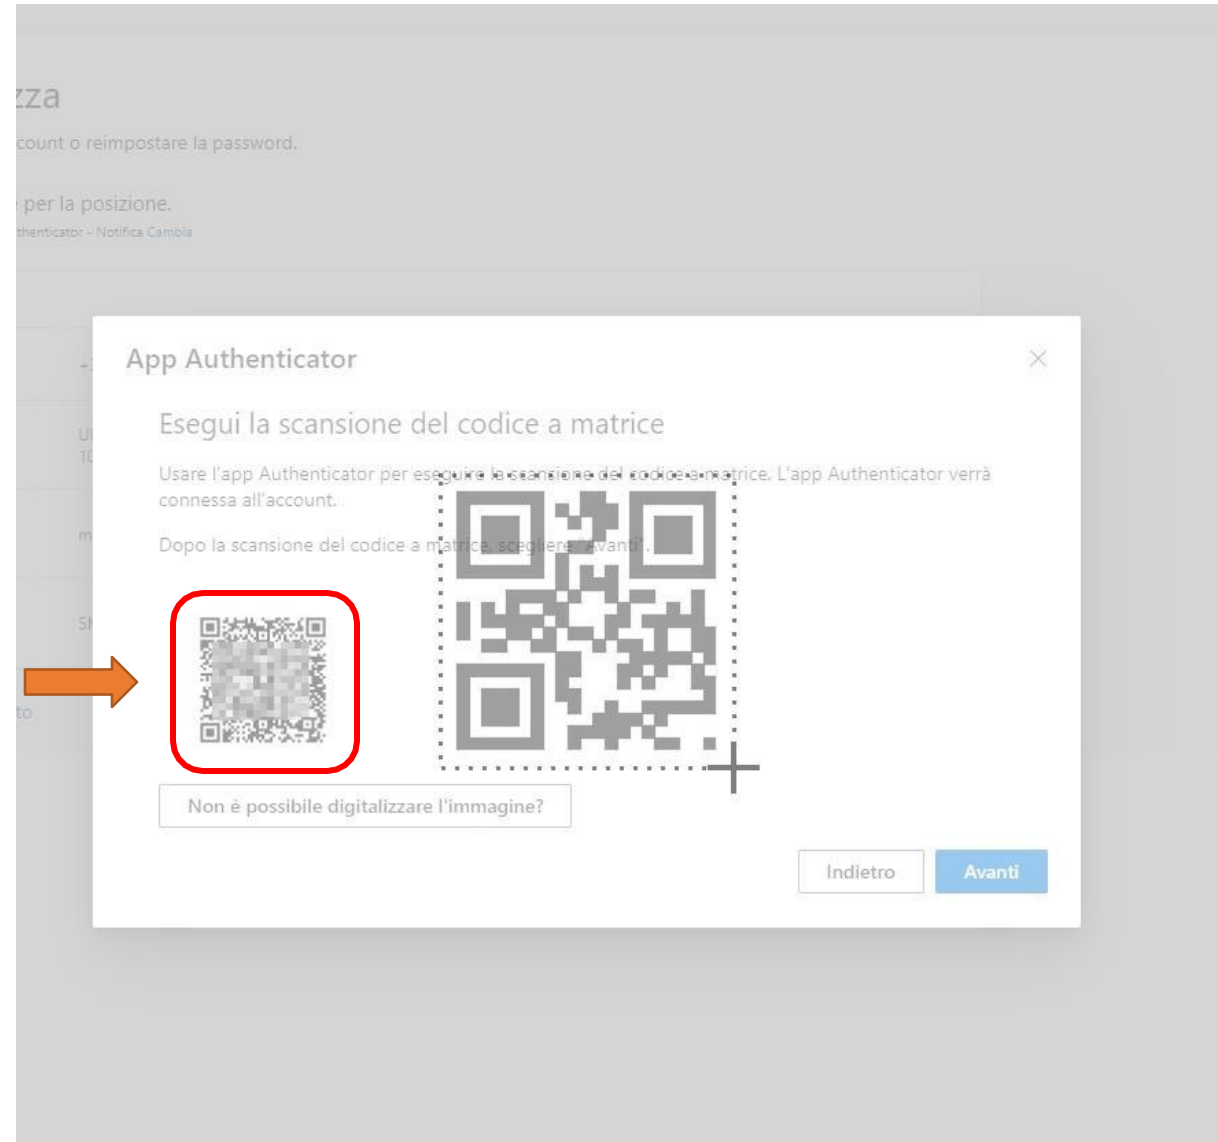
zza
count o reimpostare la password.
per la posizione.
thenticator - Notifica Cambia

App Authenticator

Esegui la scansione del codice a matrice

Usare l'app Authenticator per eseguire la scansione del codice a matrice. L'app Authenticator verrà connessa all'account.

Dopo la scansione del codice a matrice, scegliere "Avanti".

Non è possibile digitalizzare l'immagine?

Indietro
Avanti